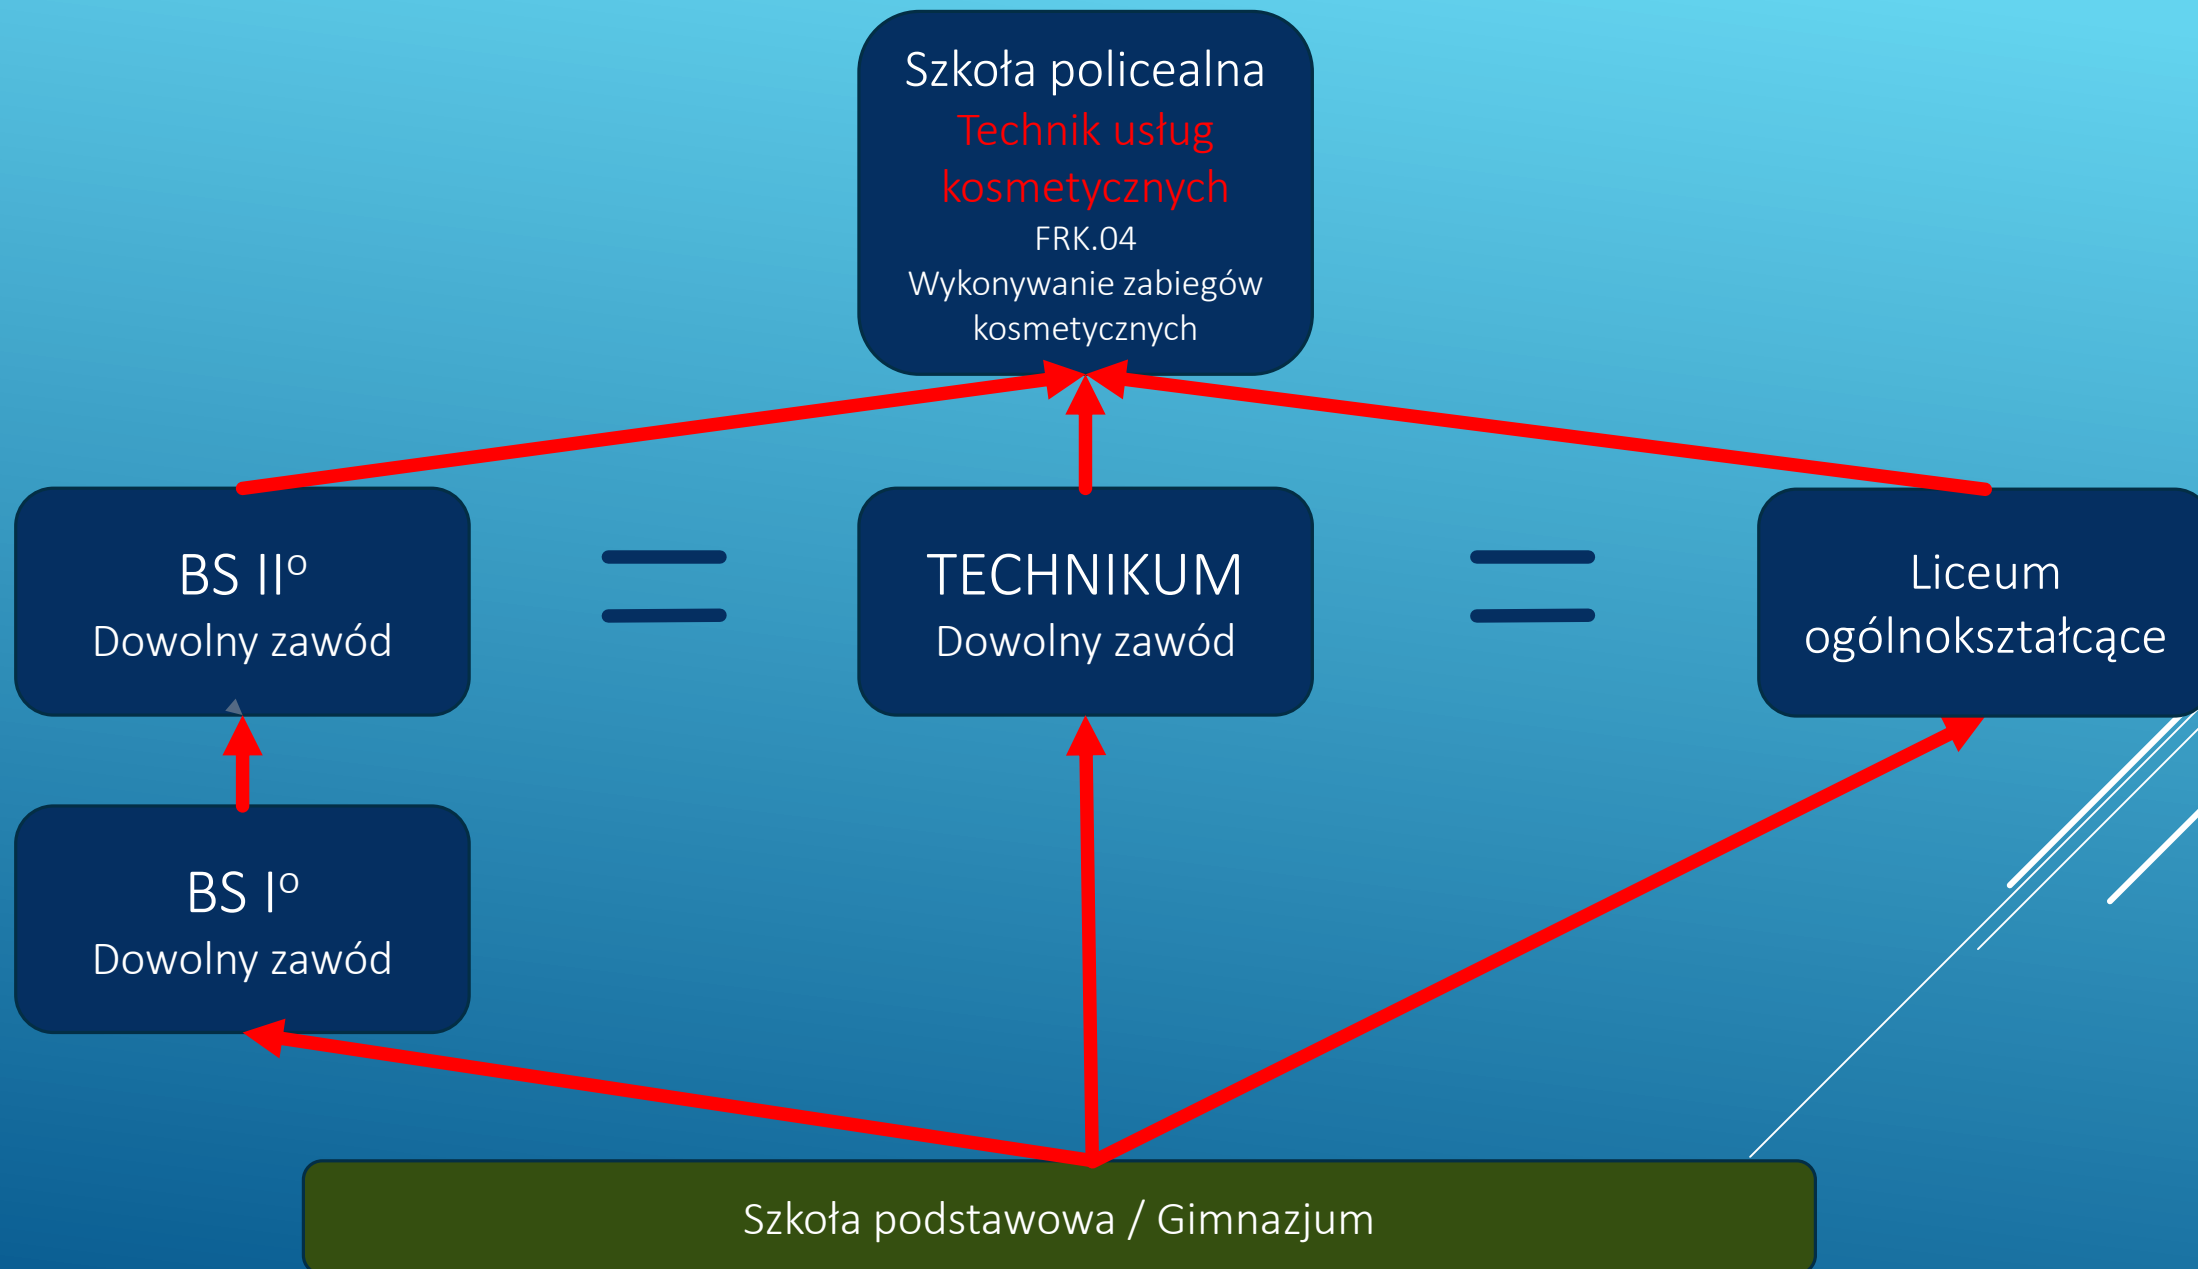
Szkoła policealna
Technik usług kosmetycznych
FRK.04
Wykonywanie zabiegów kosmetycznych

BS II°
Dowolny zawód

=

TECHNIKUM
Dowolny zawód

=

Liceum ogólnokształcące

BS I°
Dowolny zawód

Szkoła podstawowa / Gimnazjum